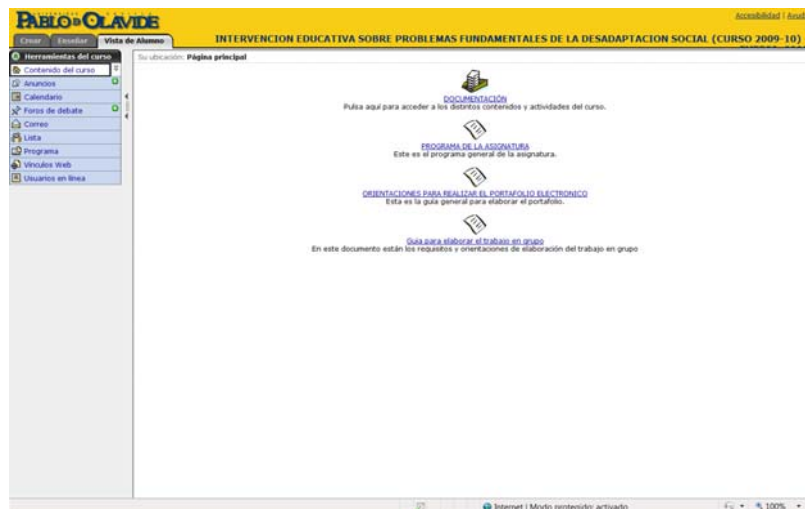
PABLO DE OLAVIDE

Accesibilidad | Ayud

Crear | Diseñar | Vista de Alumno

INTERVENCION EDUCATIVA SOBRE PROBLEMAS FUNDAMENTALES DE LA DESADAPTACION SOCIAL (CURSO 2009-10)

Herramientas del curso
Contenido del curso
Anuncios
Calendario
Foros de debate
Correo
Lista
Programa
Vínculos Web
Usuarios en línea

Su ubicación: Página principal

DOCUMENTACIÓN
Pulsa aquí para acceder a los distintos contenidos y actividades del curso.

PROGRAMA DE LA ASIGNATURA
Este es el programa general de la asignatura.

ORIENTACIONES PARA REALIZAR EL PORTAFOLIO ELECTRONICO
Esta es la guía general para elaborar el portafolio.

Guía para elaborar el trabajo en grupo
En este documento están los requisitos y orientaciones de elaboración del trabajo en grupo

Internet | Modo protegido: activado

100%